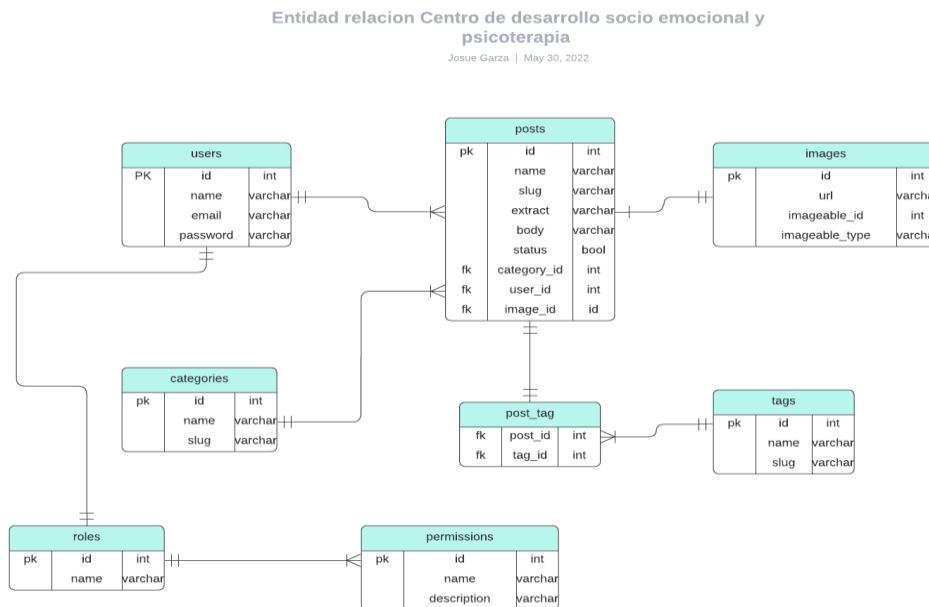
Entidad relacion Centro de desarrollo socio emocional y psicoterapia

Josue Garza | May 30, 2022

| users | | |
|---|---|---|
| PK | id | int |
| | name | varchar |
| | email | varchar |
| | password | varchar |

| posts | | |
|---|---|---|
| pk | id | int |
| | name | varchar |
| | slug | varchar |
| | extract | varchar |
| | body | varchar |
| | status | bool |
| fk | category_id | int |
| fk | user_id | int |
| fk | image_id | id |

| images | | |
|---|---|---|
| pk | id | int |
| | url | varcha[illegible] |
| | imageable_id | int |
| | imageable_type | varcha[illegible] |

| categories | | |
|---|---|---|
| pk | id | int |
| | name | varchar |
| | slug | varchar |

| post_tag | | |
|---|---|---|
| fk | post_id | int |
| fk | tag_id | int |

| tags | | |
|---|---|---|
| pk | id | int |
| | name | varchar |
| | slug | varchar |

| roles | | |
|---|---|---|
| pk | id | int |
| | name | varchar |

| permissions | | |
|---|---|---|
| pk | id | int |
| | name | varchar |
| | description | varchar |